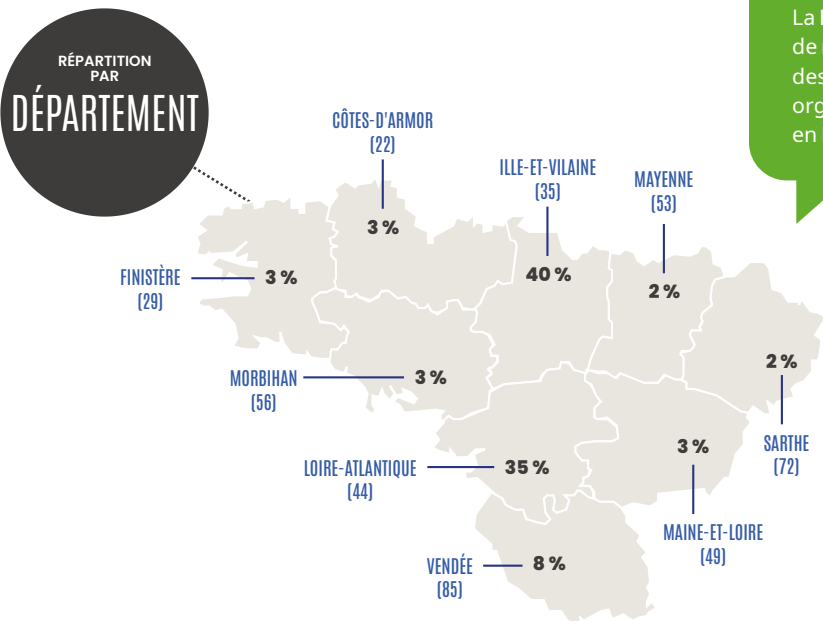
RÉPARTITION PAR DÉPARTEMENT

La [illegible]
de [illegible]
des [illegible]
org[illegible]
en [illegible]

CÔTES-D'ARMOR (22)
3 %

ILLE-ET-VILAINE (35)
40 %

MAYENNE (53)
2 %

FINISTÈRE (29)
3 %

MORBIHAN (56)
3 %

SARTHE (72)
2 %

LOIRE-ATLANTIQUE (44)
35 %

MAINE-ET-LOIRE (49)
3 %

VENDÉE (85)
8 %